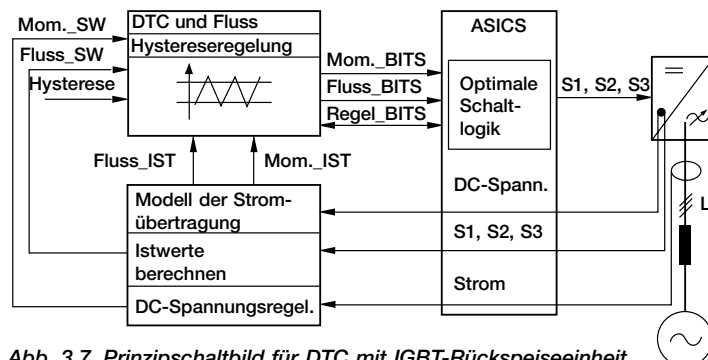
Mom._SW
Fluss_SW
Hysterese

DTC und Fluss
Hystereseregelung

Mom._BITS
Fluss_BITS
Regel_BITS

ASICS
Optimale Schaltlogik

S1, S2, S3

Fluss_IST
Mom._IST

Modell der Stromübertragung
Istwerte berechnen
DC-Spannungsregel.

DC-Spann.
S1, S2, S3
Strom

L

Abb. 3.7 Prinzipschaltbild für DTC mit IGBT-Rückspeiseeinheit